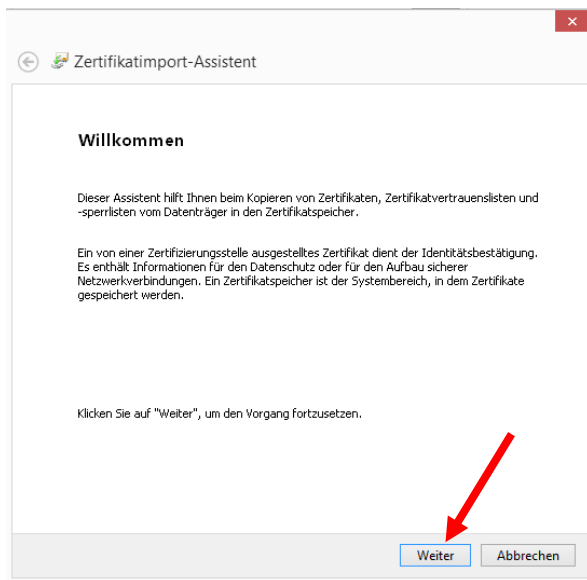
Zertifikatimport-Assistent

Willkommen

Dieser Assistent hilft Ihnen beim Kopieren von Zertifikaten, Zertifikatvertrauenslisten und -sperrlisten vom Datenträger in den Zertifikatspeicher.

Ein von einer Zertifizierungsstelle ausgestelltes Zertifikat dient der Identitätsbestätigung. Es enthält Informationen für den Datenschutz oder für den Aufbau sicherer Netzwerkverbindungen. Ein Zertifikatspeicher ist der Systembereich, in dem Zertifikate gespeichert werden.

Klicken Sie auf "Weiter", um den Vorgang fortzusetzen.

Weiter Abbrechen